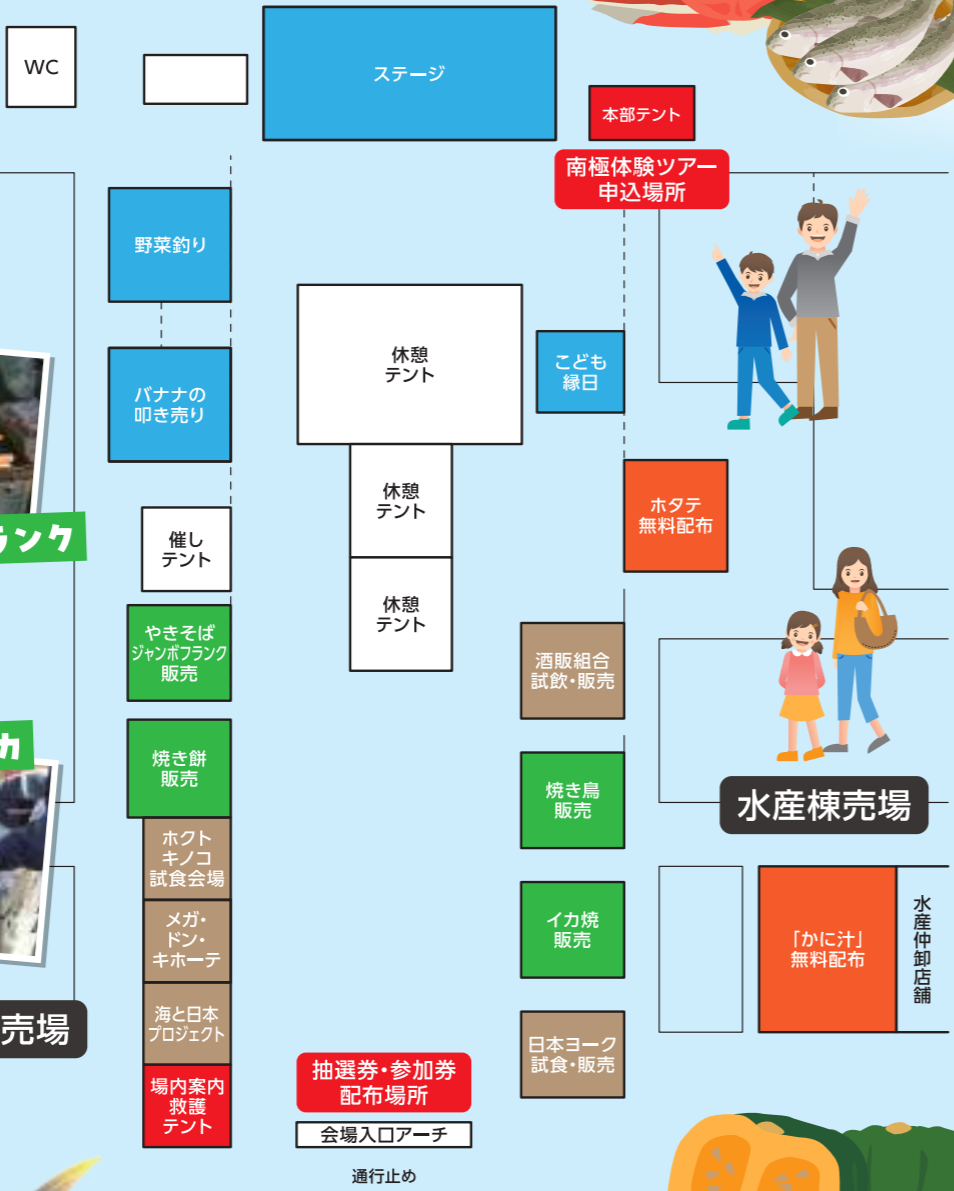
WC

ステージ

本部テント

南極体験ツアー
申込場所

野菜釣り

休憩
テント

こども
縁日

バナナの
叩き売り

休憩
テント

ホタテ
無料配布

ランク

催し
テント

休憩
テント

やきそば
ジャンボフランク
販売

酒販組合
試飲・販売

カ

焼き餅
販売

焼き鳥
販売

水産棟売場

ホクト
キノコ
試食会場

メガ・
ドン・
キホーテ

イカ焼
販売

「かに汁」
無料配布

水産仲卸店舗

売場

海と日本
プロジェクト

日本ヨーク
試食・販売

場内案内
救護
テント

抽選券・参加券
配布場所

会場入口アーチ

通行止め